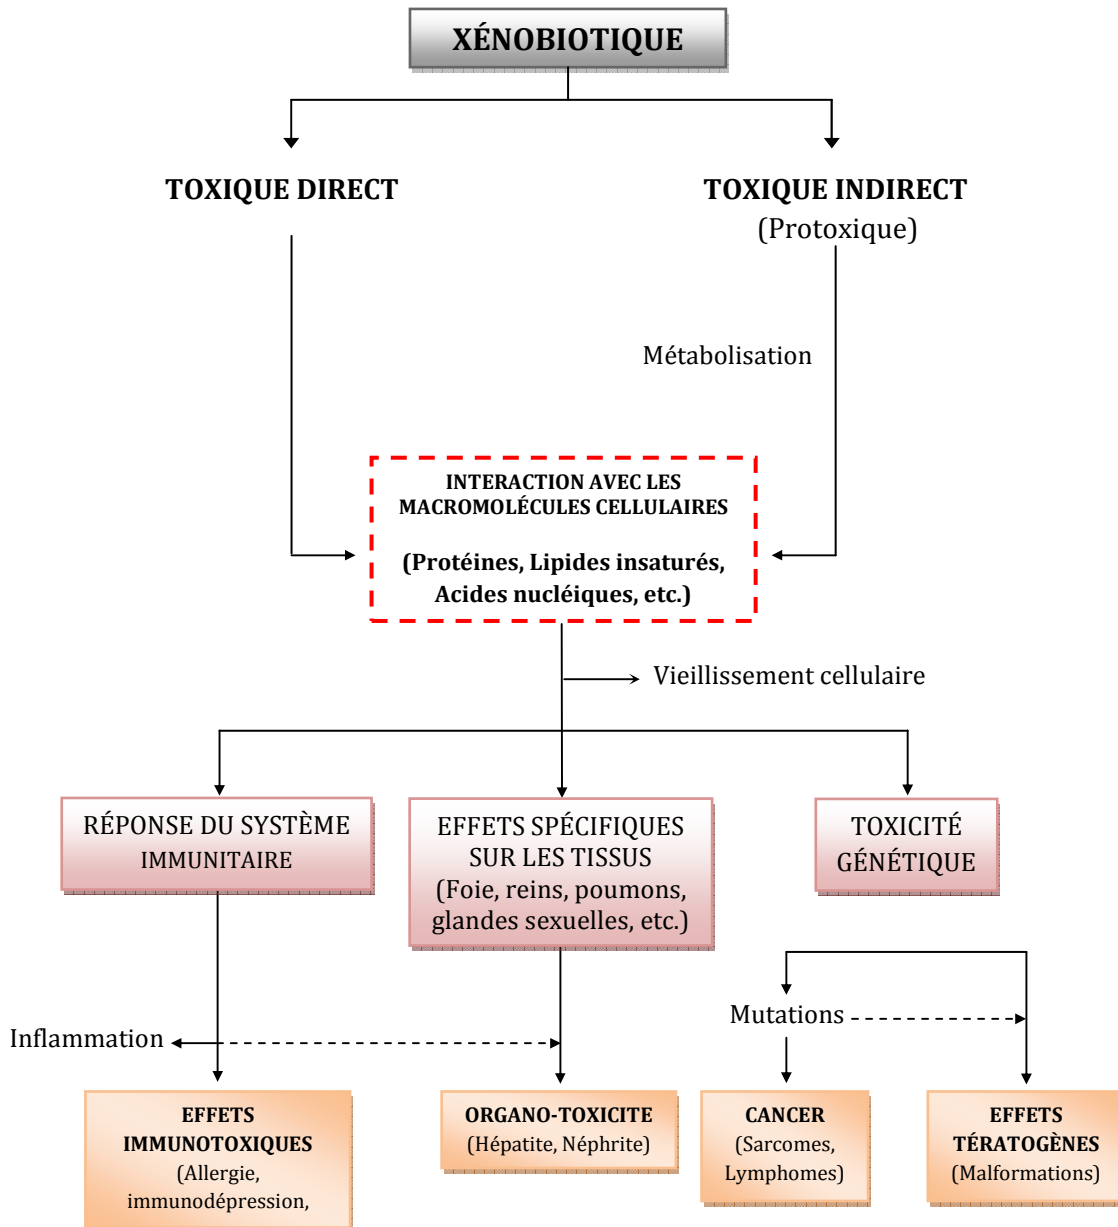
XÉNOBIOTIQUE

TOXIQUE DIRECT

TOXIQUE INDIRECT
(Protoxique)

Métabolisation

INTERACTION AVEC LES MACROMOLÉCULES CELLULAIRES
(Protéines, Lipides insaturés, Acides nucléiques, etc.)

Vieillissement cellulaire

RÉPONSE DU SYSTÈME IMMUNITAIRE

EFFETS SPÉCIFIQUES SUR LES TISSUS
(Foie, reins, poumons, glandes sexuelles, etc.)

TOXICITÉ GÉNÉTIQUE

Mutations

Inflammation

EFFETS IMMUNOTOXIQUES
(Allergie, immunodépression,

ORGANO-TOXICITE
(Hépatite, Néphrite)

CANCER
(Sarcomes, Lymphomes)

EFFETS TÉRATOGÈNES
(Malformations)